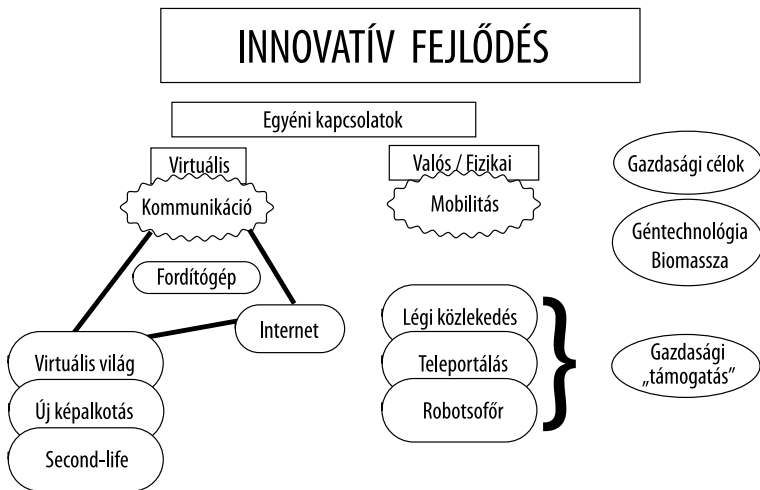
INNOVATÍV FEJLŐDÉS

Egyéni kapcsolatok

Virtuális

Kommunikáció

Fordítógép

Internet

Virtuális világ

Új képalkotás

Second-life

Valós / Fizikai

Mobilitás

Légi közlekedés

Teleportálás

Robotsofőr

Gazdasági célok

Géntechnológia Biomassza

Gazdasági „támogatás"